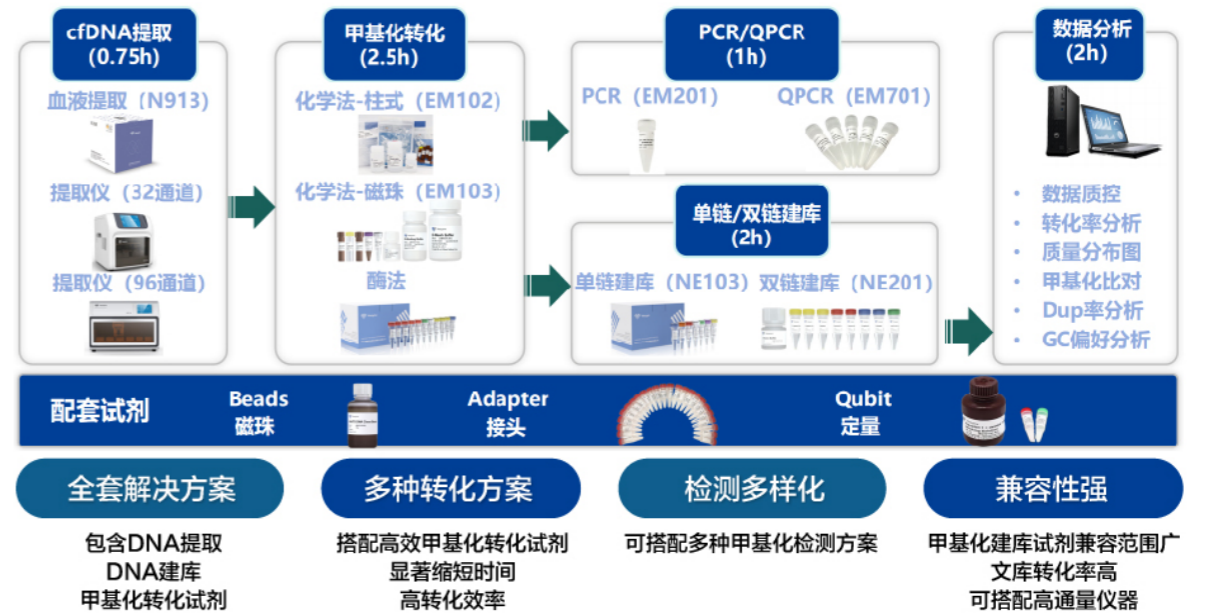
cfDNA提取
(0.75h)

血液提取（N913）

提取仪（32通道）

提取仪（96通道）

甲基化转化
(2.5h)

化学法-柱式（EM102）

化学法-磁珠（EM103）

酶法

PCR/QPCR
(1h)

PCR（EM201）

QPCR（EM701）

单链/双链建库
(2h)

单链建库（NE103）

双链建库（NE201）

数据分析
(2h)

• 数据质控
• 转化率分析
• 质量分布图
• 甲基化比对
• Dup率分析
• GC偏好分析

配套试剂

Beads
磁珠

Adapter
接头

Qubit
定量

全套解决方案

包含DNA提取
DNA建库
甲基化转化试剂

多种转化方案

搭配高效甲基化转化试剂
显著缩短时间
高转化效率

检测多样化

可搭配多种甲基化检测方案

兼容性强

甲基化建库试剂兼容范围广
文库转化率高
可搭配高通量仪器